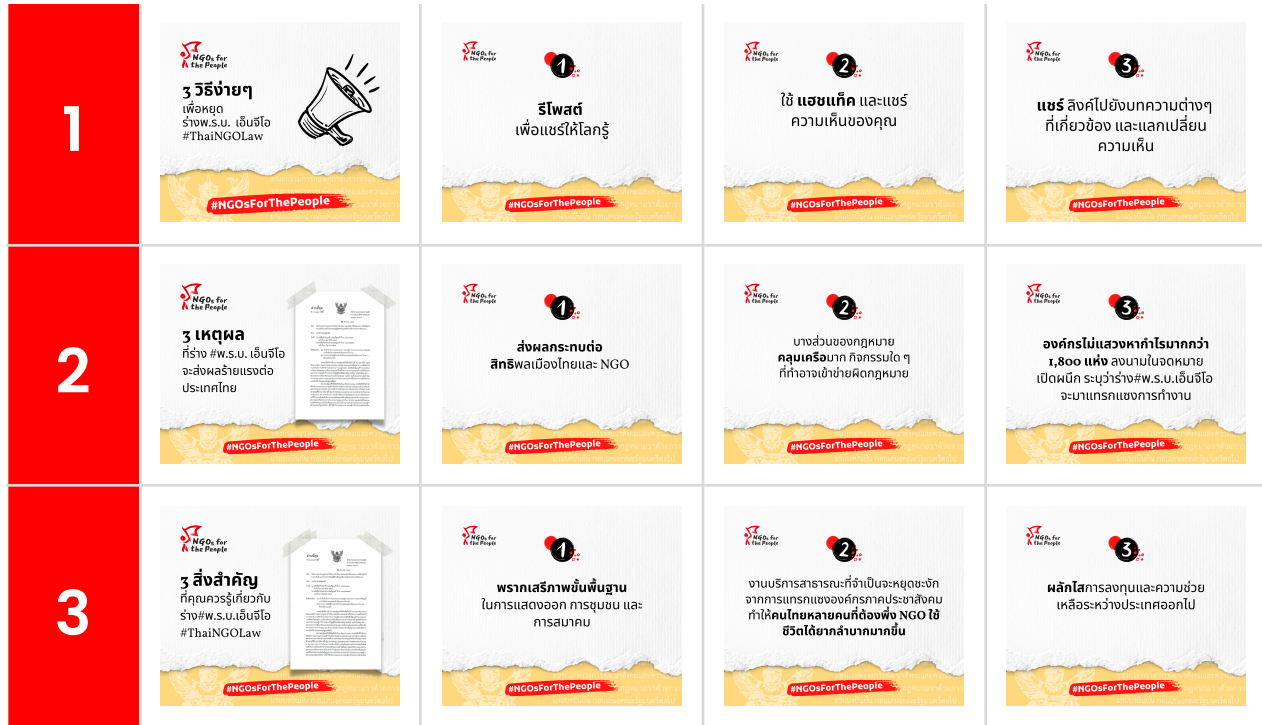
1

NGOs for the People

3 วิธีง่ายๆ
เพื่อหยุด
ร่างพ.ร.บ. เอ็นจีโอ
#ThaiNGOLaw

#NGOsForThePeople

NGOs for the People

1

รีโพสต์
เพื่อแชร์ให้โลกรู้

#NGOsForThePeople

NGOs for the People

2

ใช้ แฮชแท็ค และแชร์
ความเห็นของคุณ

#NGOsForThePeople

NGOs for the People

3

แชร์ ลิงค์ไปยังบทความต่างๆ ที่เกี่ยวข้อง และแลกเปลี่ยนความเห็น

#NGOsForThePeople

2

NGOs for the People

3 เหตุผล
ที่ร่าง #พ.ร.บ. เอ็นจีโอ
จะส่งผลร้ายแรงต่อ
ประเทศไทย

#NGOsForThePeople

NGOs for the People

1

ส่งผลกระทบต่อ
สิทธิพลเมืองไทยและ NGO

#NGOsForThePeople

NGOs for the People

2

บางส่วนของกฎหมาย
คลุมเครือมาก กิจกรรมใด ๆ
ที่ทำอาจเข้าข่ายผิดกฎหมาย

#NGOsForThePeople

NGOs for the People

3

องค์กรไม่แสวงหากำไรมากกว่า 1,800 แห่ง ลงนามในจดหมายเปิดผนึก ระบุว่าร่าง#พ.ร.บ.เอ็นจีโอ จะมาแทรกแซงการทำงาน

#NGOsForThePeople

3

NGOs for the People

3 สิ่งสำคัญ
ที่คุณควรรู้เกี่ยวกับ
ร่าง#พ.ร.บ.เอ็นจีโอ
#ThaiNGOLaw

#NGOsForThePeople

NGOs for the People

1

พรากเสรีภาพขั้นพื้นฐาน
ในการแสดงออก การชุมนุม และการสมาคม

#NGOsForThePeople

NGOs for the People

2

งานบริการสาธารณะที่จำเป็นจะหยุดชะงักจากการแทรกแซงองค์กรภาคประชาสังคม ทำให้คนไทยหลายคนที่ต้องพึ่ง NGO ใช้ชีวิตได้ยากลำบากมากขึ้น

#NGOsForThePeople

NGOs for the People

3

ผลักไสการลงทุนและความช่วยเหลือระหว่างประเทศออกไป

#NGOsForThePeople